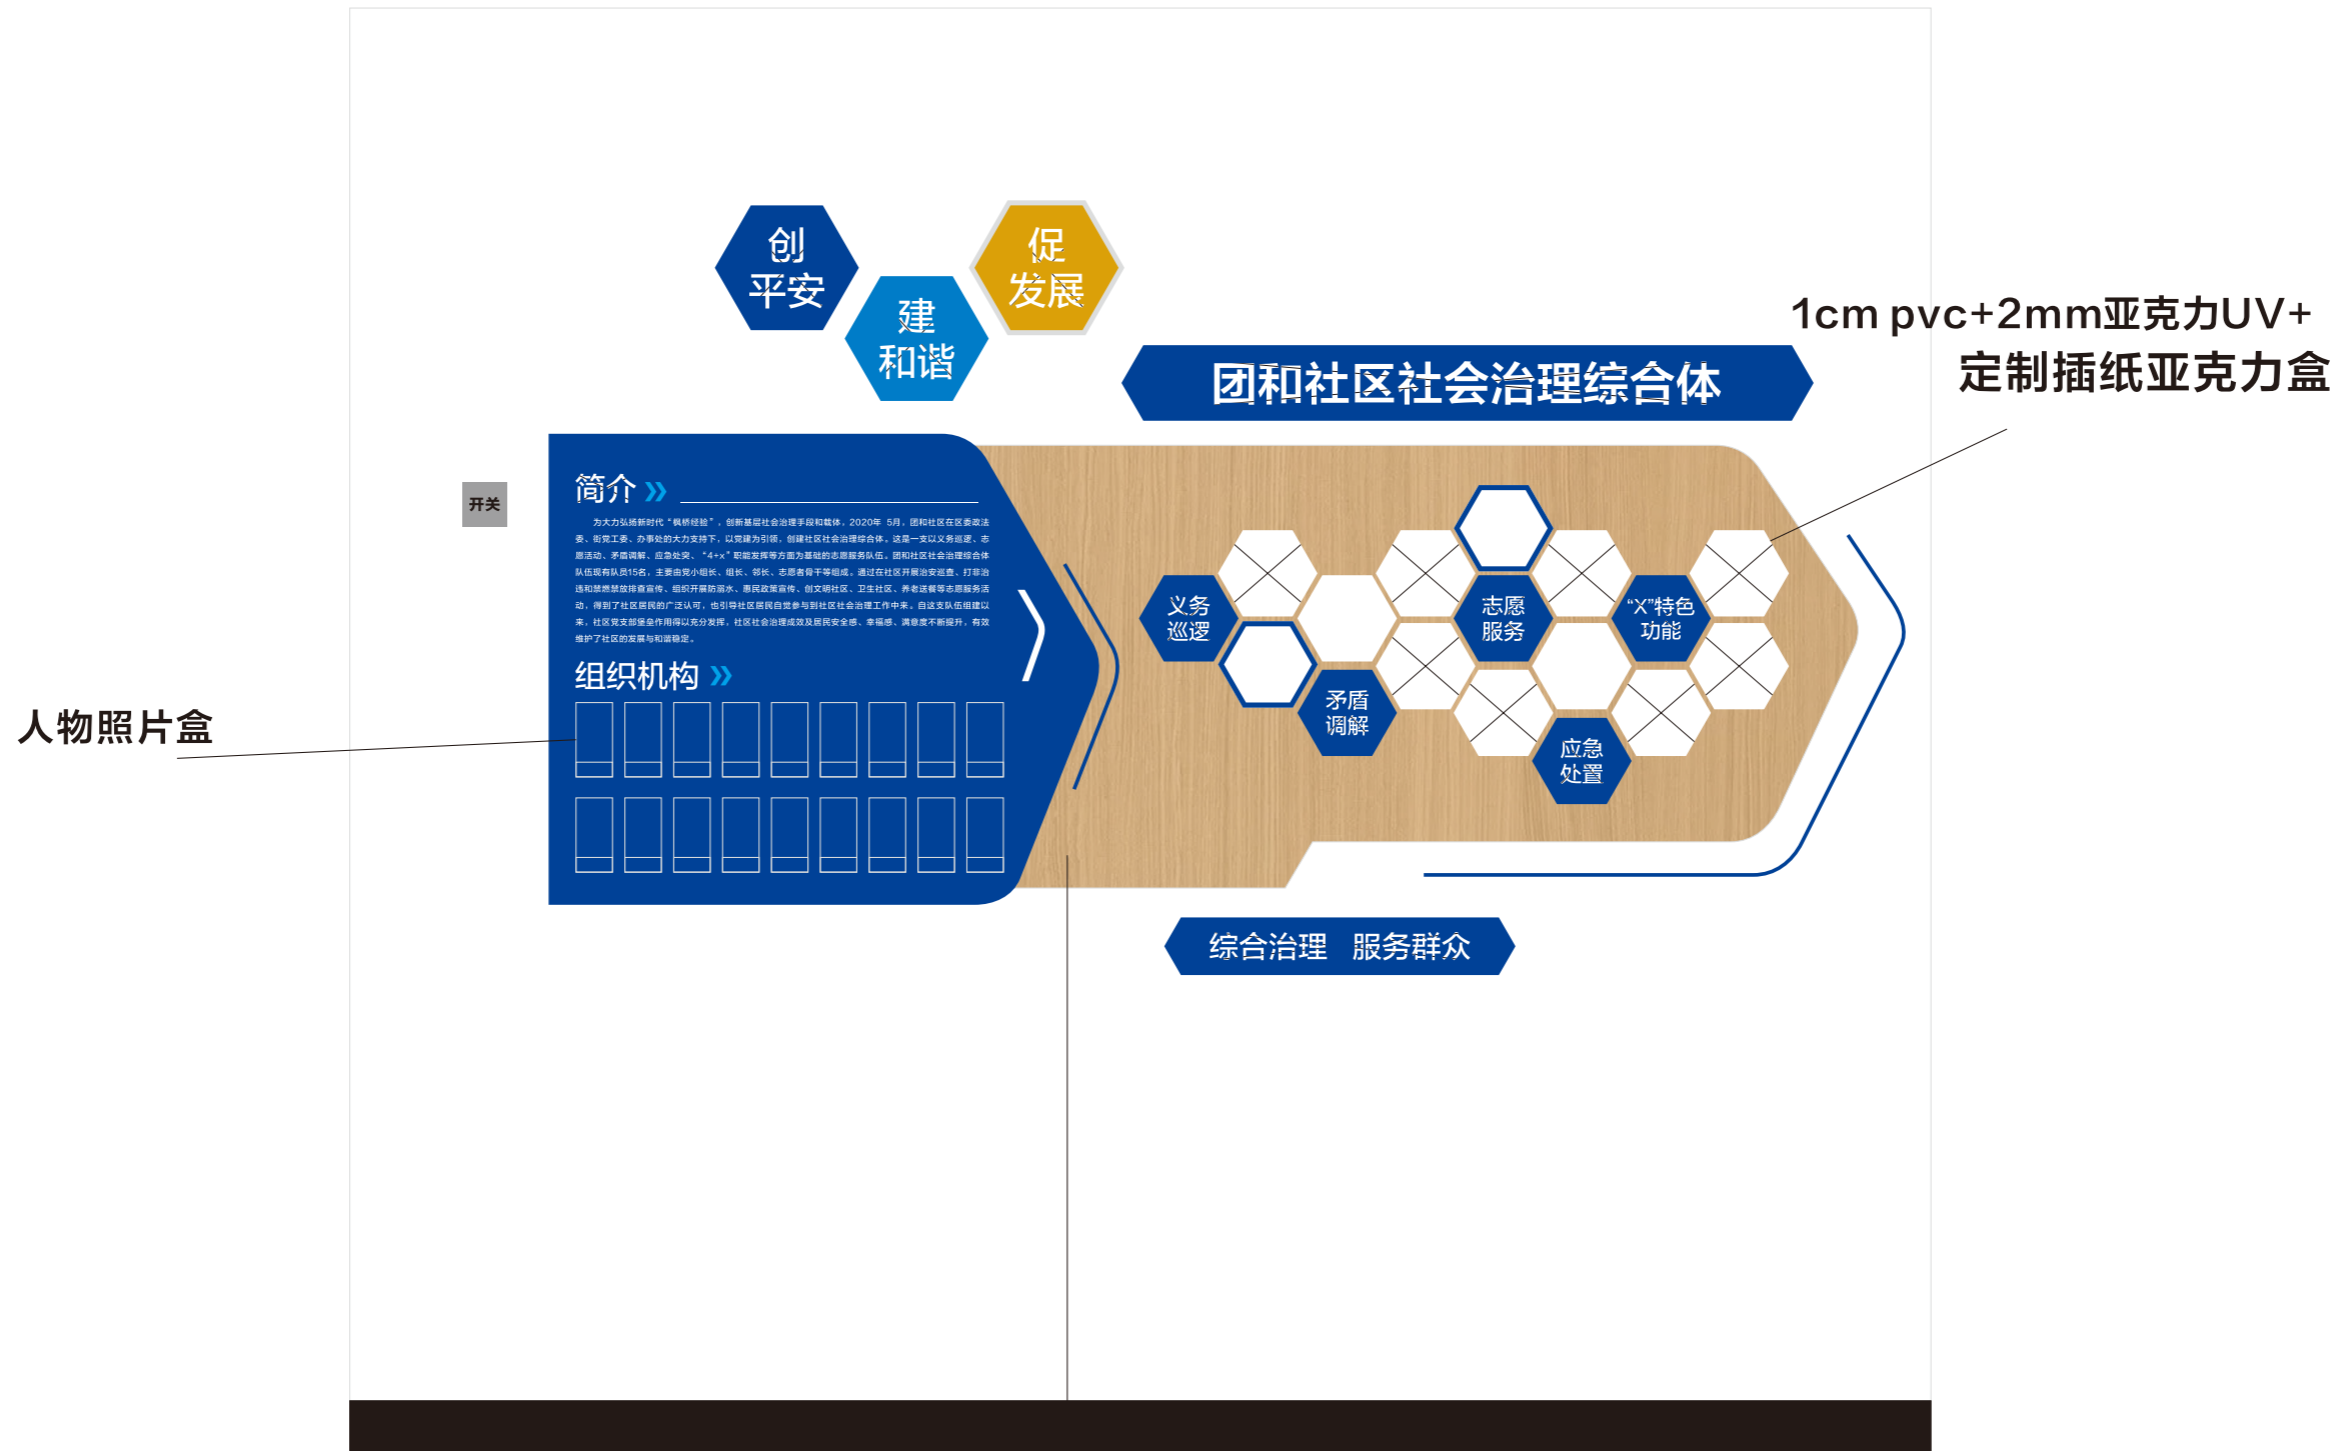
创
平安

建
和谐

促
发展

1cm pvc+2mm亚克力UV+
定制插纸亚克力盒

团和社区社会治理综合体

开关

简介 »

为大力弘扬新时代"枫桥经验"，创新基层社会治理手段和载体，2020年5月，团和社区在区委政法委、街党工委、办事处的大力支持下，以党建为引领，创建社区社会治理综合体。这是一支以义务巡逻、志愿活动、矛盾调解、应急处突、"4+x"职能发挥等方面为基础的志愿服务队伍。团和社区社会治理综合体队伍现有队员15名，主要由党小组长、组长、邻长、志愿者骨干等组成。通过在社区开展治安巡查、打非治违和禁燃禁放排查宣传、组织开展防溺水、惠民政策宣传、创文明社区、卫生社区、养老送餐等志愿服务活动，得到了社区居民的广泛认可，也引导社区居民自觉参与到社区社会治理工作中来。自这支队伍组建以来，社区党支部堡垒作用得以充分发挥，社区社会治理成效及居民安全感、幸福感、满意度不断提升，有效维护了社区的发展与和谐稳定。

组织机构 »

人物照片盒

义务
巡逻

志愿
服务

"X"特色
功能

矛盾
调解

应急
处置

综合治理 服务群众